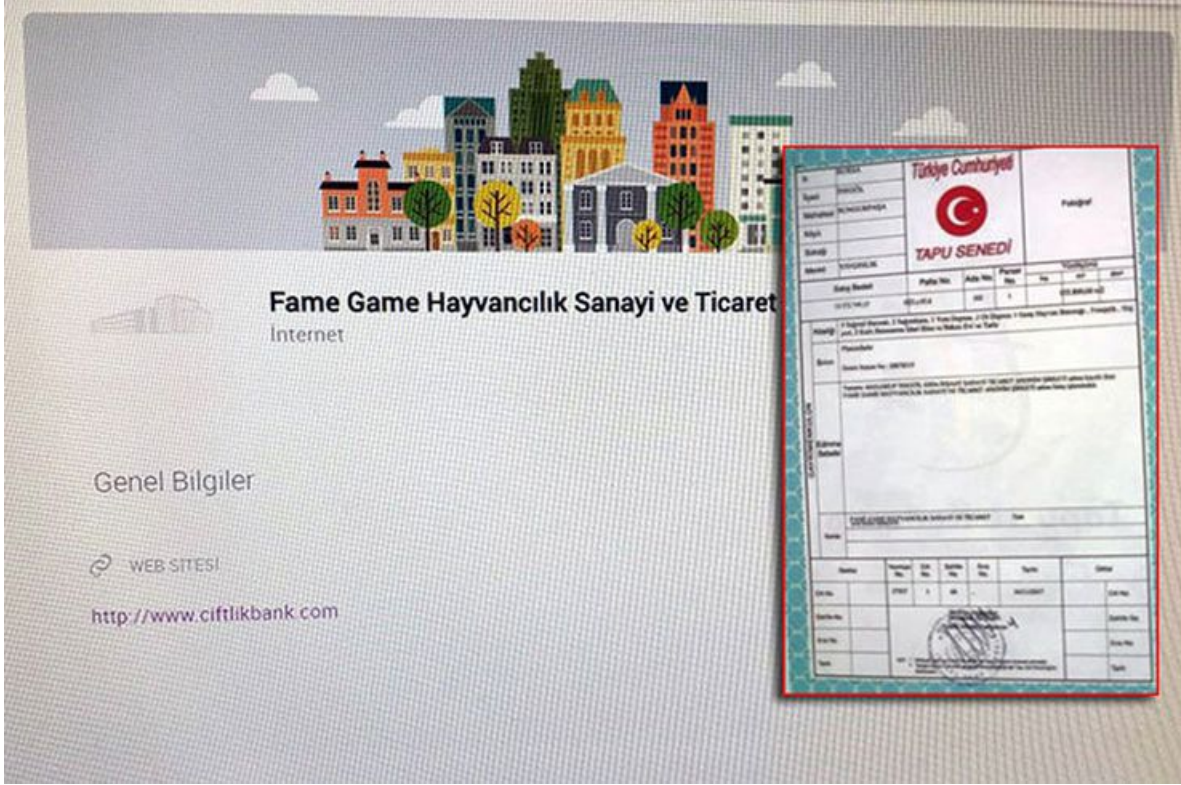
Fame Game Hayvancılık Sanayi ve Ticaret
İnternet

Genel Bilgiler

WEB SİTESİ

http://www.ciftlikbank.com

Türkiye Cumhuriyeti

TAPU SENEDİ

Fotoğraf

İl BURSA

İlçesi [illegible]

Mahallesi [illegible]

Köyü

Sokağı

Mevkii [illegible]

Satış Bedeli

Pafta No.

Ada No.

Parsel No.

Yüzölçümü

Niteliği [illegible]

Sınırı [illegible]

Edinme Sebebi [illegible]

Sahibi FAME GAME HAYVANCILIK SANAYİ VE TİCARET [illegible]

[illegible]